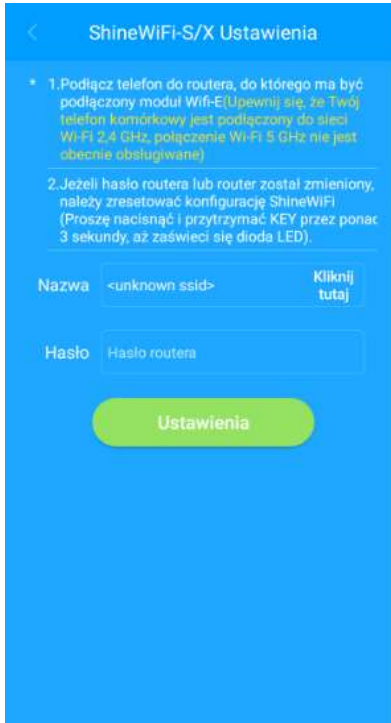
ShineWiFi-S/X Ustawienia

* 1.Podłącz telefon do routera, do którego ma być podłączony moduł Wifi-E(Upewnij się, że Twój telefon komórkowy jest podłączony do sieci Wi-Fi 2,4 GHz, połączenie Wi-Fi 5 GHz nie jest obecnie obsługiwane)

2.Jeżeli hasło routera lub router został zmieniony, należy zresetować konfigurację ShineWiFi (Proszę nacisnąć i przytrzymać KEY przez ponad 3 sekundy, aż zaświeci się dioda LED).

Nazwa <unknown ssid> Kliknij tutaj

Hasło Hasło routera

Ustawienia